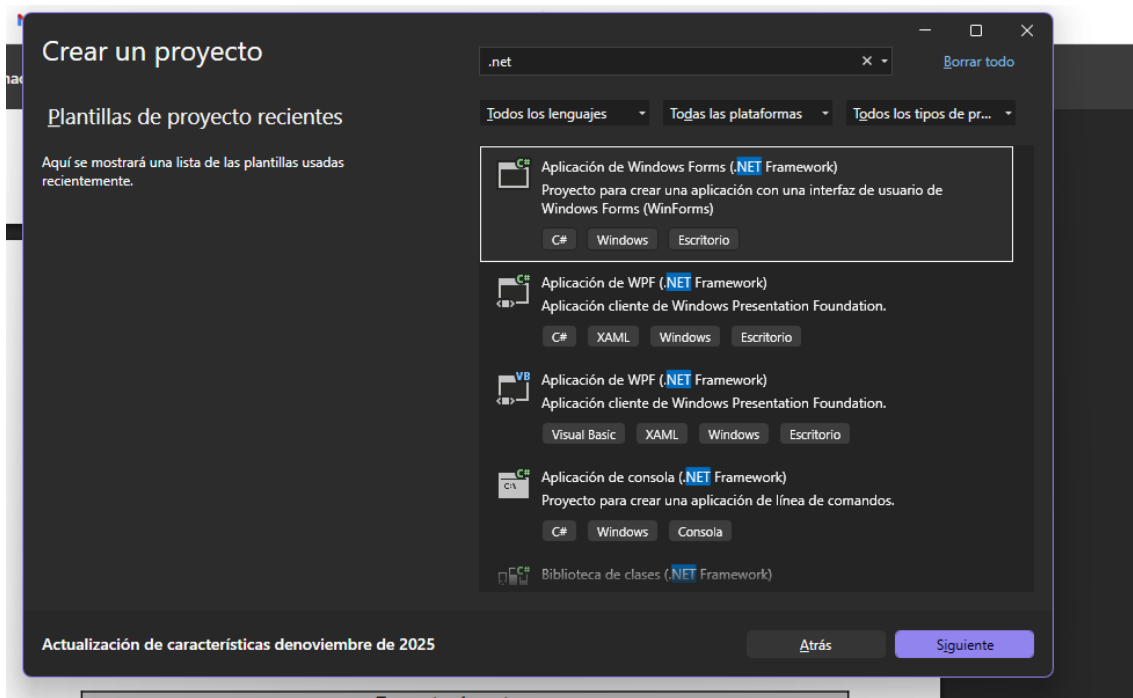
Crear un proyecto

.net

Borrar todo

Plantillas de proyecto recientes

Todos los lenguajes

Todas las plataformas

Todos los tipos de pr...

Aquí se mostrará una lista de las plantillas usadas recientemente.

C#
Aplicación de Windows Forms (.NET Framework)
Proyecto para crear una aplicación con una interfaz de usuario de Windows Forms (WinForms)
C# Windows Escritorio

C#
Aplicación de WPF (.NET Framework)
Aplicación cliente de Windows Presentation Foundation.
C# XAML Windows Escritorio

VB
Aplicación de WPF (.NET Framework)
Aplicación cliente de Windows Presentation Foundation.
Visual Basic XAML Windows Escritorio

C#
C:\
Aplicación de consola (.NET Framework)
Proyecto para crear una aplicación de línea de comandos.
C# Windows Consola

C#
Biblioteca de clases (.NET Framework)

Actualización de características denoviembre de 2025

Atrás

Siguiente